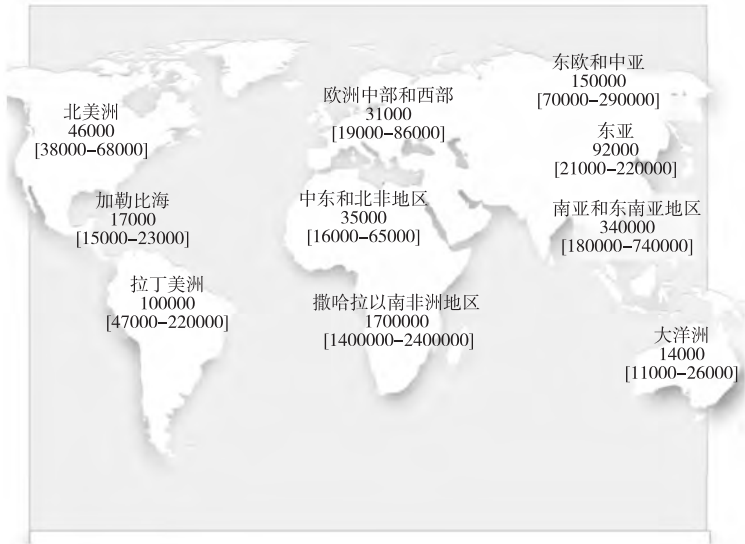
北美洲
46000
[38000–68000]

加勒比海
17000
[15000–23000]

拉丁美洲
100000
[47000–220000]

欧洲中部和西部
31000
[19000–86000]

中东和北非地区
35000
[16000–65000]

撒哈拉以南非洲地区
1700000
[1400000–2400000]

东欧和中亚
150000
[70000–290000]

东亚
92000
[21000–220000]

南亚和东南亚地区
340000
[180000–740000]

大洋洲
14000
[11000–26000]